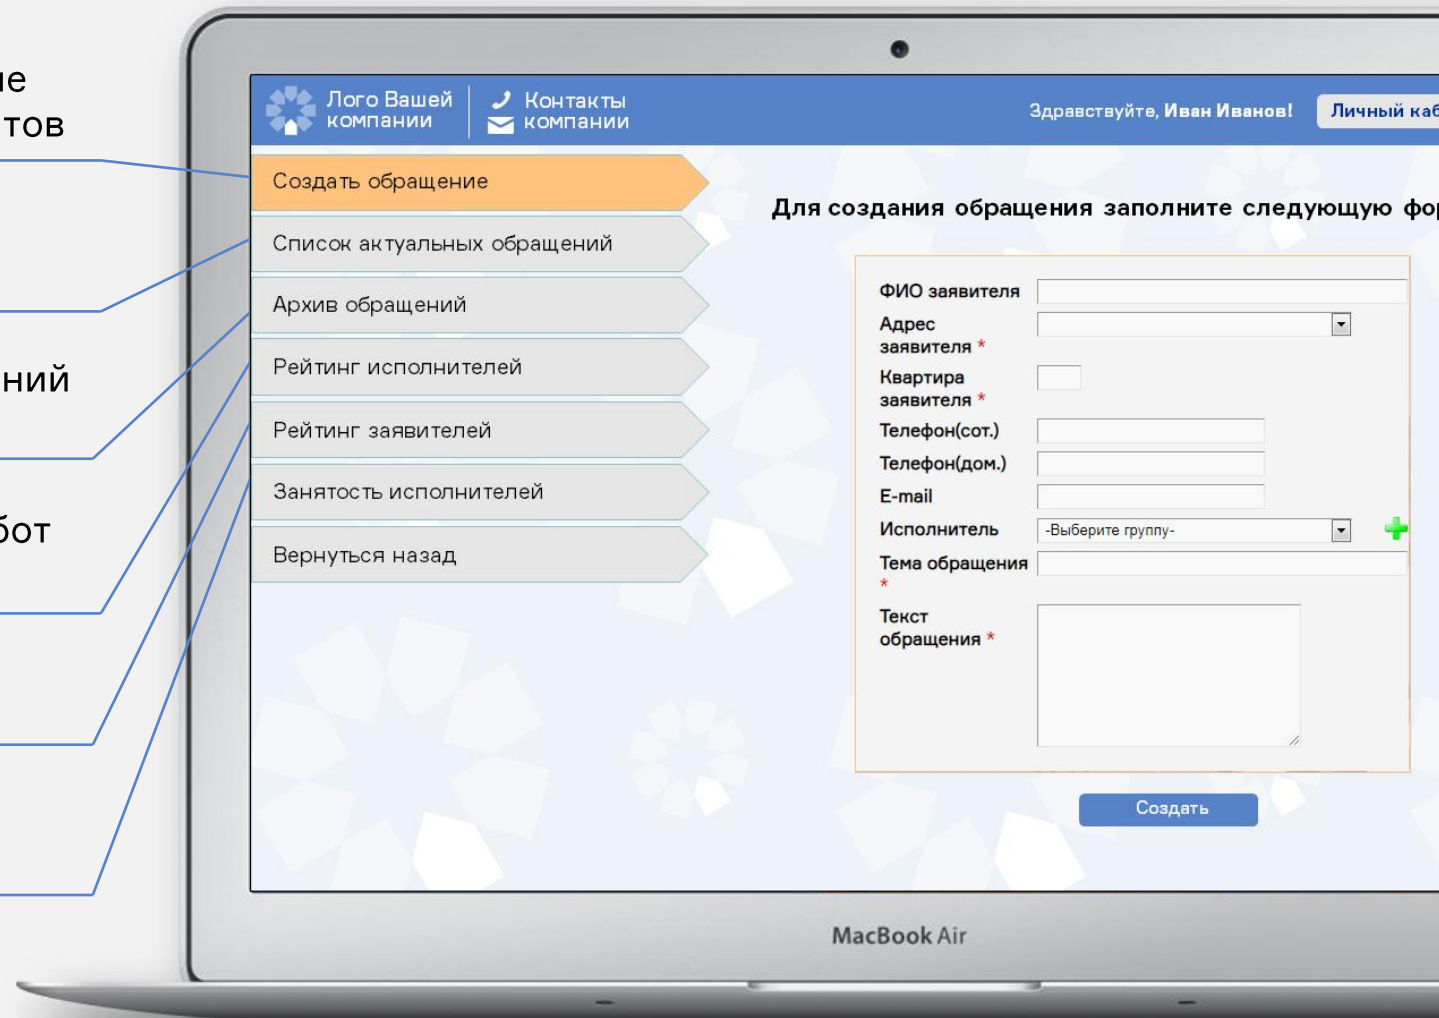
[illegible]ие
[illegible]тов

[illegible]ний

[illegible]бот

Лого Вашей компании
Контакты компании
Здравствуйте, Иван Иванов!
Личный каб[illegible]

Создать обращение
Список актуальных обращений
Архив обращений
Рейтинг исполнителей
Рейтинг заявителей
Занятость исполнителей
Вернуться назад

Для создания обращения заполните следующую фо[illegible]

ФИО заявителя
Адрес заявителя *
Квартира заявителя *
Телефон(сот.)
Телефон(дом.)
E-mail
Исполнитель -Выберите группу-
Тема обращения *
Текст обращения *

Создать

MacBook Air